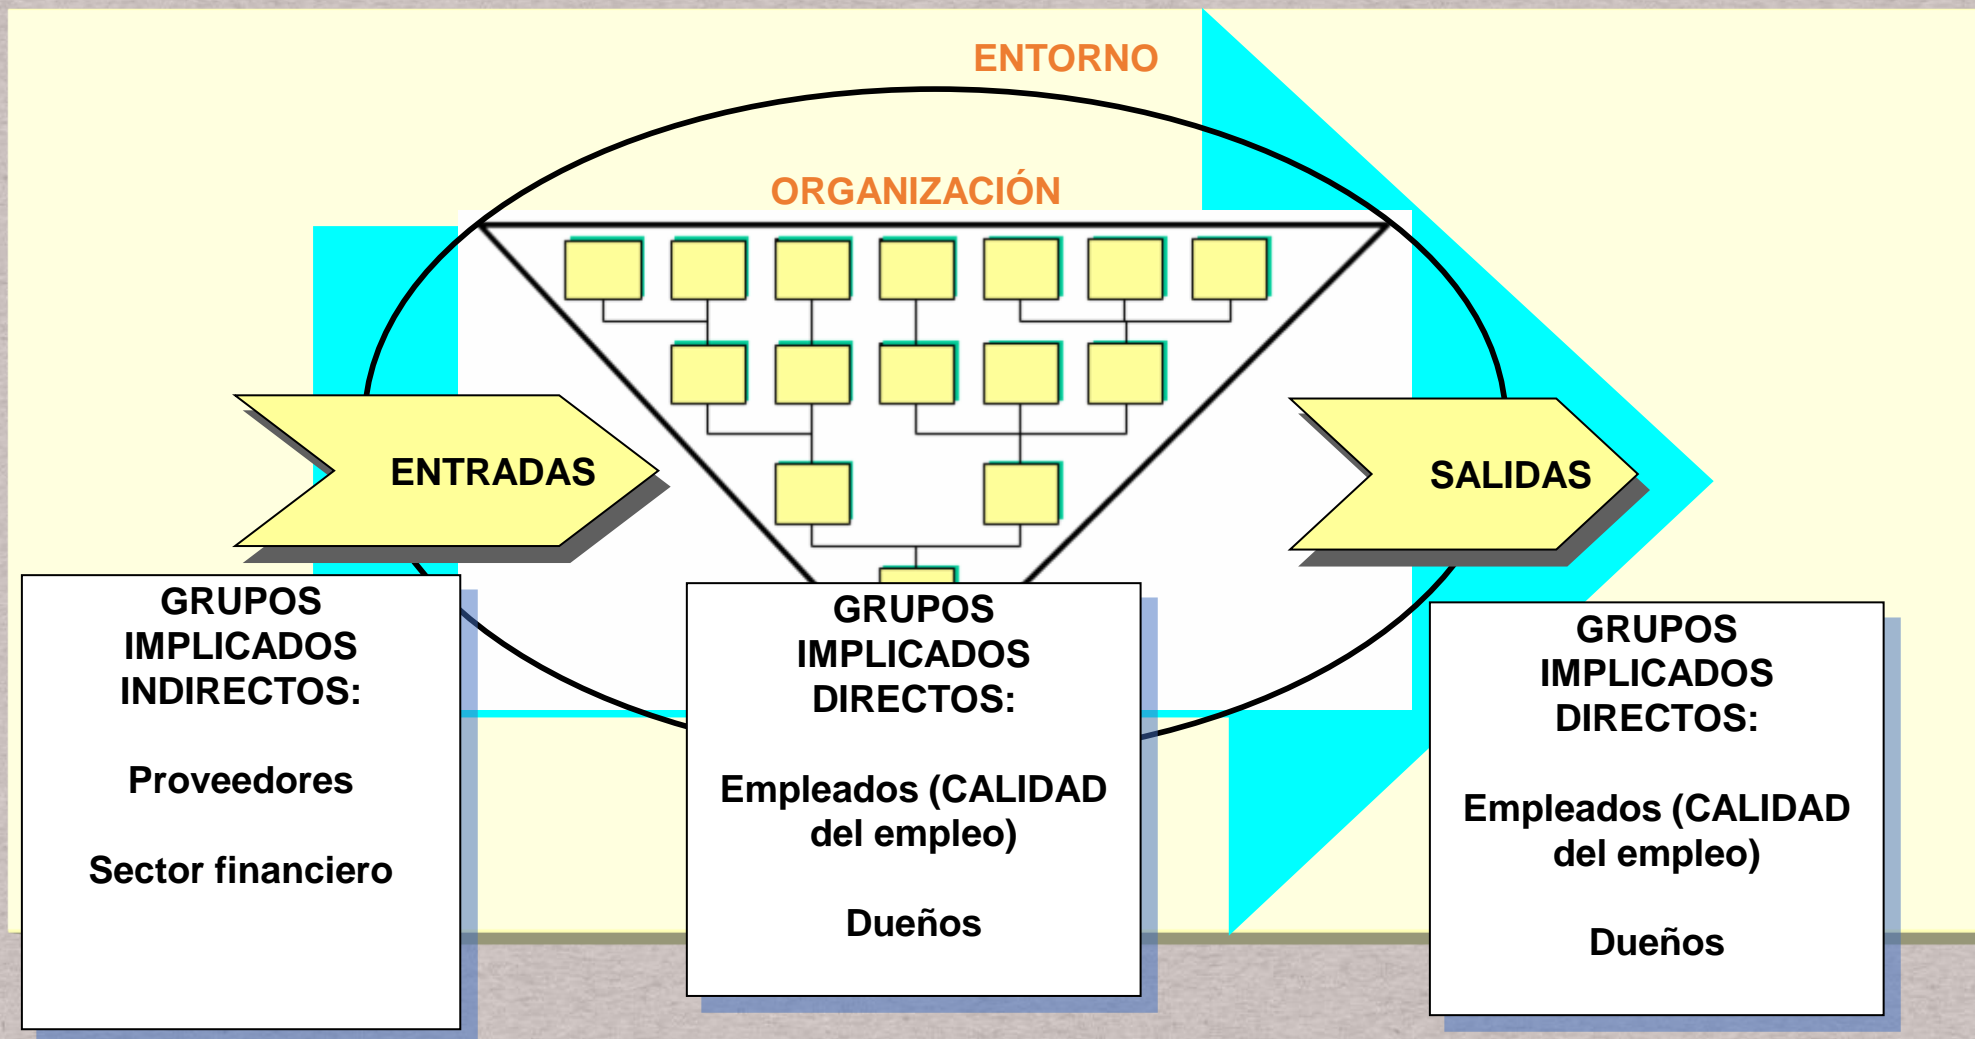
ENTORNO

ORGANIZACIÓN

ENTRADAS

SALIDAS

GRUPOS IMPLICADOS INDIRECTOS:

Proveedores

Sector financiero

GRUPOS IMPLICADOS DIRECTOS:

Empleados (CALIDAD del empleo)

Dueños

GRUPOS IMPLICADOS DIRECTOS:

Empleados (CALIDAD del empleo)

Dueños